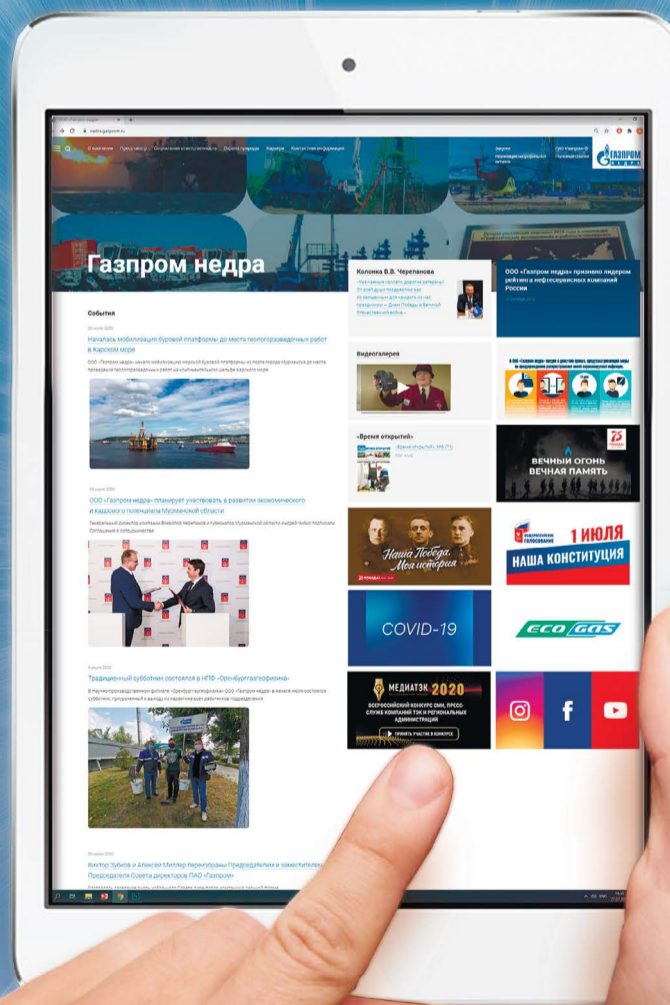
nedra.gazprom.ru

О компании Пресс-центр Социальная ответственность Охрана труда Карьера Контактная информация

Закупки Реализация нефтепродуктов

ГАЗПРОМ недра

Газпром недра

Колонка В.В. Черепанова

ООО «Газпром недра» признано лидером рейтинга нефтесервисных компаний России

События

Начальна мобилизация буровой платформы до места геологоразведочных работ в Карском море

ООО «Газпром недра» планирует участвовать в развитии экономического и кадрового потенциала Мурманской области

Традиционный субботник состоялся в НПФ «Оренбурггазгеофизика»

Виктор Зубков и Алексей Миллер переизбраны Председателем и заместителем Председателя Совета директоров ПАО «Газпром»

Видеогалерея

«Время открытий»

ВЕЧНЫЙ ОГОНЬ ВЕЧНАЯ ПАМЯТЬ

75

Наша Победа. Моя история

ОБЩЕРОССИЙСКОЕ ГОЛОСОВАНИЕ 1 ИЮЛЯ НАША КОНСТИТУЦИЯ

COVID-19

ECO GAS

МЕДИАТЭК 2020

ВСЕРОССИЙСКИЙ КОНКУРС СМИ, ПРЕСС-СЛУЖБ КОМПАНИЙ ТЭК И РЕГИОНАЛЬНЫХ АДМИНИСТРАЦИЙ

ПРИНЯТЬ УЧАСТИЕ В КОНКУРСЕ